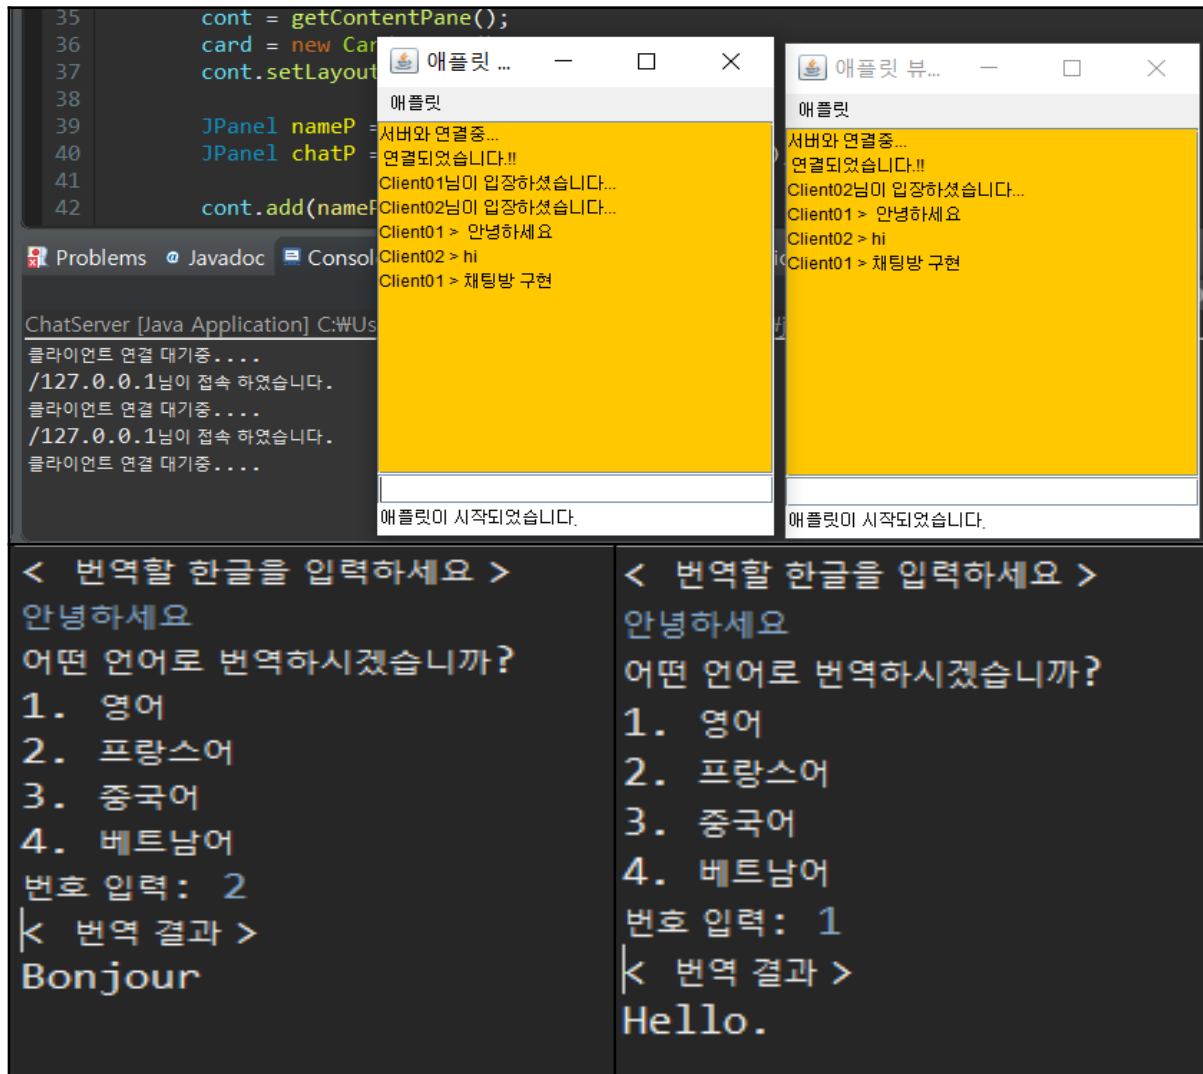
35 cont = getContentPane();
36 card = new Car
37 cont.setLayout
38
39 JPanel nameP =
40 JPanel chatP =
41
42 cont.add(nameP

Problems Javadoc Consol

ChatServer [Java Application] C:₩Us
클라이언트 연결 대기중....
/127.0.0.1님이 접속 하였습니다.
클라이언트 연결 대기중....
/127.0.0.1님이 접속 하였습니다.
클라이언트 연결 대기중....

애플릿 ...
애플릿
서버와 연결중...
연결되었습니다.!!
Client01님이 입장하셨습니다...
Client02님이 입장하셨습니다...
Client01 > 안녕하세요
Client02 > hi
Client01 > 채팅방 구현
애플릿이 시작되었습니다.

애플릿 뷰...
애플릿
서버와 연결중...
연결되었습니다.!!
Client02님이 입장하셨습니다...
Client01 > 안녕하세요
Client02 > hi
Client01 > 채팅방 구현
애플릿이 시작되었습니다.

< 번역할 한글을 입력하세요 >
안녕하세요
어떤 언어로 번역하시겠습니까?
1. 영어
2. 프랑스어
3. 중국어
4. 베트남어
번호 입력: 2
< 번역 결과 >
Bonjour

< 번역할 한글을 입력하세요 >
안녕하세요
어떤 언어로 번역하시겠습니까?
1. 영어
2. 프랑스어
3. 중국어
4. 베트남어
번호 입력: 1
< 번역 결과 >
Hello.